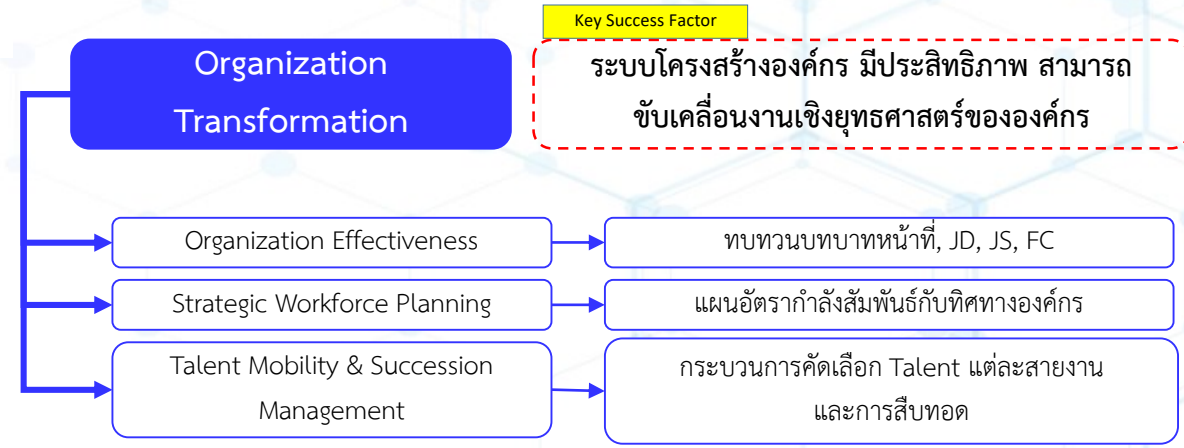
Key Success Factor

Organization Transformation

ระบบโครงสร้างองค์กร มีประสิทธิภาพ สามารถขับเคลื่อนงานเชิงยุทธศาสตร์ขององค์กร

Organization Effectiveness

ทบทวนบทบาทหน้าที่, JD, JS, FC

Strategic Workforce Planning

แผนอัตรากำลังสัมพันธ์กับทิศทางองค์กร

Talent Mobility & Succession Management

กระบวนการคัดเลือก Talent แต่ละสายงานและการสืบทอด